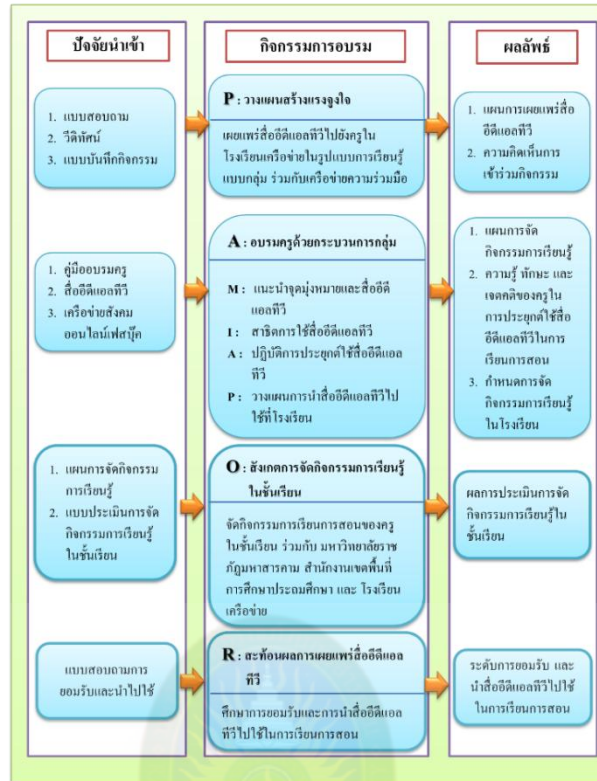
ปัจจัยนำเข้า

1. แบบสอบถาม
2. วีดิทัศน์
3. แบบบันทึกกิจกรรม

1. คู่มืออบรมครู
2. สื่ออีดีแอลทีวี
3. เครือข่ายสังคมออนไลน์เฟสบุ๊ค

1. แผนการจัดกิจกรรมการเรียนรู้
2. แบบประเมินการจัดกิจกรรมการเรียนรู้ในชั้นเรียน

แบบสอบถามการยอมรับและนำไปใช้

กิจกรรมการอบรม

P : วางแผนสร้างแรงจูงใจ

เผยแพร่สื่ออีดีแอลทีวีไปยังครูในโรงเรียนเครือข่ายในรูปแบบการเรียนรู้แบบกลุ่ม ร่วมกับเครือข่ายความร่วมมือ

A : อบรมครูด้วยกระบวนการกลุ่ม

M : แนะนำจุดมุ่งหมายและสื่ออีดีแอลทีวี
I : สาธิตการใช้สื่ออีดีแอลทีวี
A : ปฏิบัติการประยุกต์ใช้สื่ออีดีแอลทีวี
P : วางแผนการนำสื่ออีดีแอลทีวีไปใช้ที่โรงเรียน

O : สังเกตการจัดกิจกรรมการเรียนรู้ในชั้นเรียน

จัดกิจกรรมการเรียนการสอนของครูในชั้นเรียน ร่วมกับ มหาวิทยาลัยราชภัฏมหาสารคาม สำนักงานเขตพื้นที่การศึกษาประถมศึกษา และ โรงเรียนเครือข่าย

R : สะท้อนผลการเผยแพร่สื่ออีดีแอลทีวี

ศึกษาการยอมรับและการนำสื่ออีดีแอลทีวีไปใช้ในการเรียนการสอน

ผลลัพธ์

1. แผนการเผยแพร่สื่ออีดีแอลทีวี
2. ความคิดเห็นการเข้าร่วมกิจกรรม

1. แผนการจัดกิจกรรมการเรียนรู้
2. ความรู้ ทักษะ และเจตคติของครูในการประยุกต์ใช้สื่ออีดีแอลทีวีในการเรียนการสอน
3. กำหนดการจัดกิจกรรมการเรียนรู้ในโรงเรียน

ผลการประเมินการจัดกิจกรรมการเรียนรู้ในชั้นเรียน

ระดับการยอมรับ และนำสื่ออีดีแอลทีวีไปใช้ในการเรียนการสอน